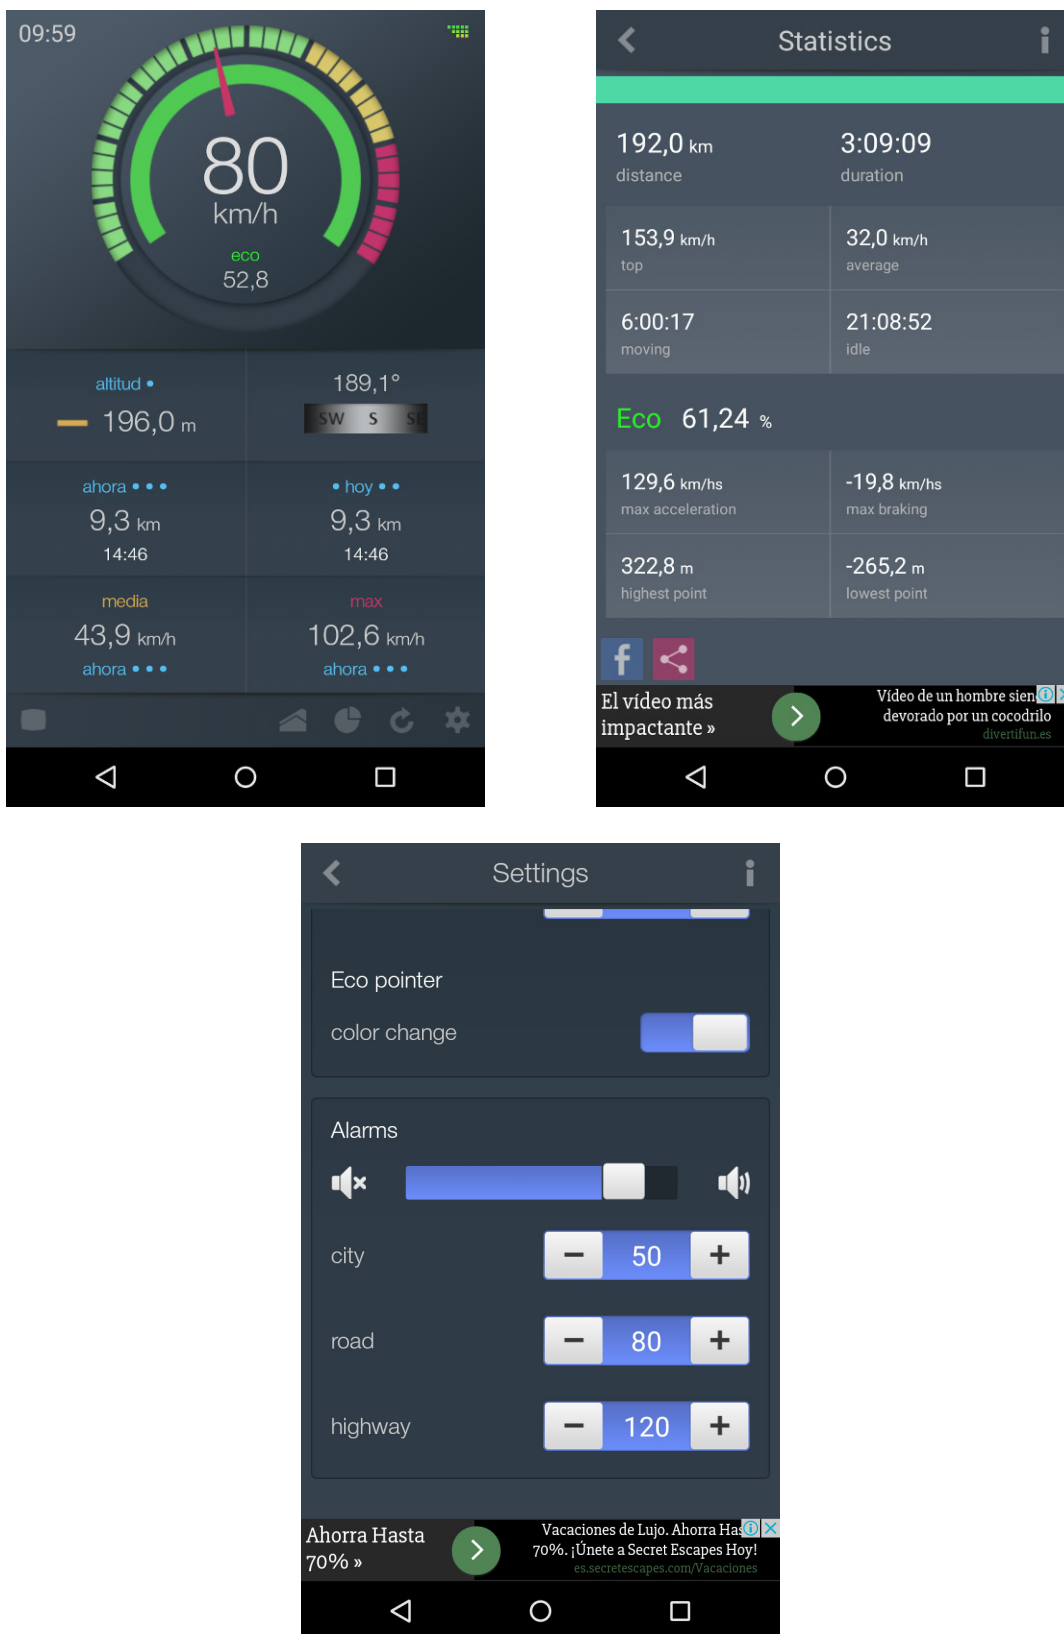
09:59

80
km/h
eco
52,8

altitud •
196,0 m

189,1°
SW S SE

ahora • • •
9,3 km
14:46

• hoy • •
9,3 km
14:46

media
43,9 km/h
ahora • • •

max
102,6 km/h
ahora • • •

Statistics

192,0 km
distance

3:09:09
duration

153,9 km/h
top

32,0 km/h
average

6:00:17
moving

21:08:52
idle

Eco 61,24 %

129,6 km/hs
max acceleration

-19,8 km/hs
max braking

322,8 m
highest point

-265,2 m
lowest point

El vídeo más impactante »

Vídeo de un hombre sien
devorado por un cocodrilo
divertifun.es

Settings

Eco pointer
color change

Alarms

city
50

road
80

highway
120

Ahorra Hasta 70% »

Vacaciones de Lujo. Ahorra Has
70%. ¡Únete a Secret Escapes Hoy!
es.secretescapes.com/Vacaciones